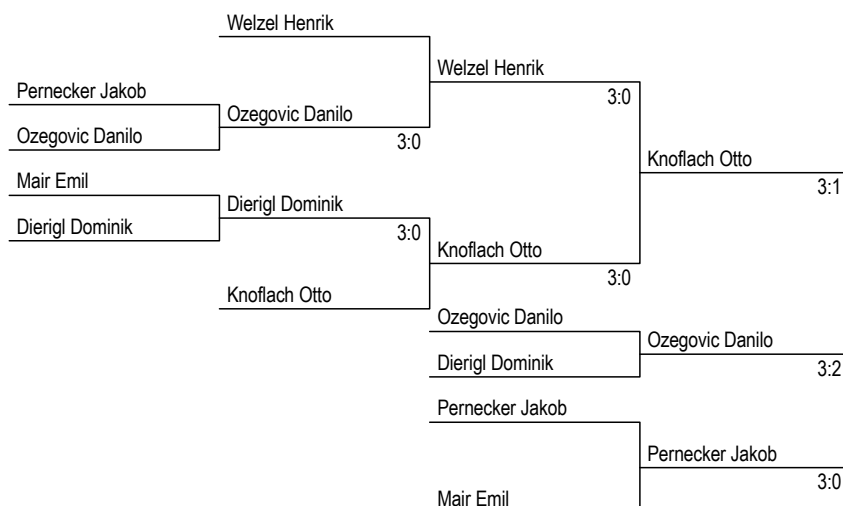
Welzel Henrik

Pernecker Jakob

Ozegovic Danilo

Ozegovic Danilo

3:0

Welzel Henrik

3:0

Mair Emil

Dierigl Dominik

Dierigl Dominik

3:0

Knoflach Otto

Knoflach Otto

3:0

Knoflach Otto

3:1

Ozegovic Danilo

Dierigl Dominik

Ozegovic Danilo

3:2

Pernecker Jakob

Mair Emil

Pernecker Jakob

3:0